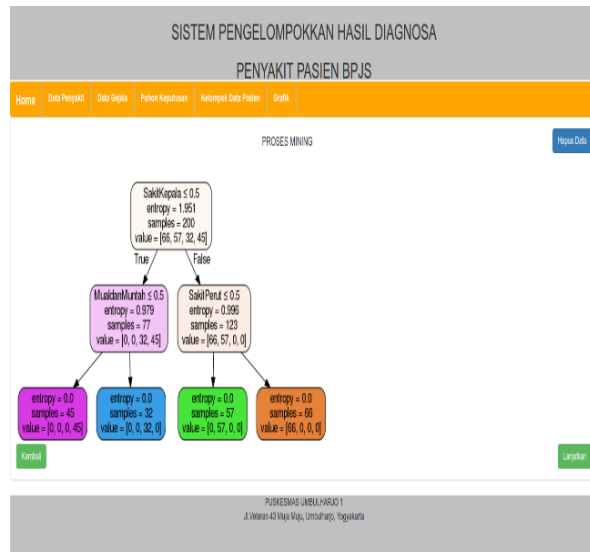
SISTEM PENGELOMPOKKAN HASIL DIAGNOSA

PENYAKIT PASIEN BPJS

Home Data Penyakit Data Gejala Pohon Keputusan Kelompok Data Pasien Grafik

PROSES MINING

Hapus Data

SakitKepala ≤ 0.5
entropy = 1.951
samples = 200
value = [66, 57, 32, 45]

True

False

MualdanMuntah ≤ 0.5
entropy = 0.979
samples = 77
value = [0, 0, 32, 45]

SakitPerut ≤ 0.5
entropy = 0.996
samples = 123
value = [66, 57, 0, 0]

entropy = 0.0
samples = 45
value = [0, 0, 0, 45]

entropy = 0.0
samples = 32
value = [0, 0, 32, 0]

entropy = 0.0
samples = 57
value = [0, 57, 0, 0]

entropy = 0.0
samples = 66
value = [66, 0, 0, 0]

Kembali

Lanjutkan

PUSKESMAS UMBULHARJO 1
Jl.Veteran 43 Muja Muju, Umbulharjo, Yogyakarta